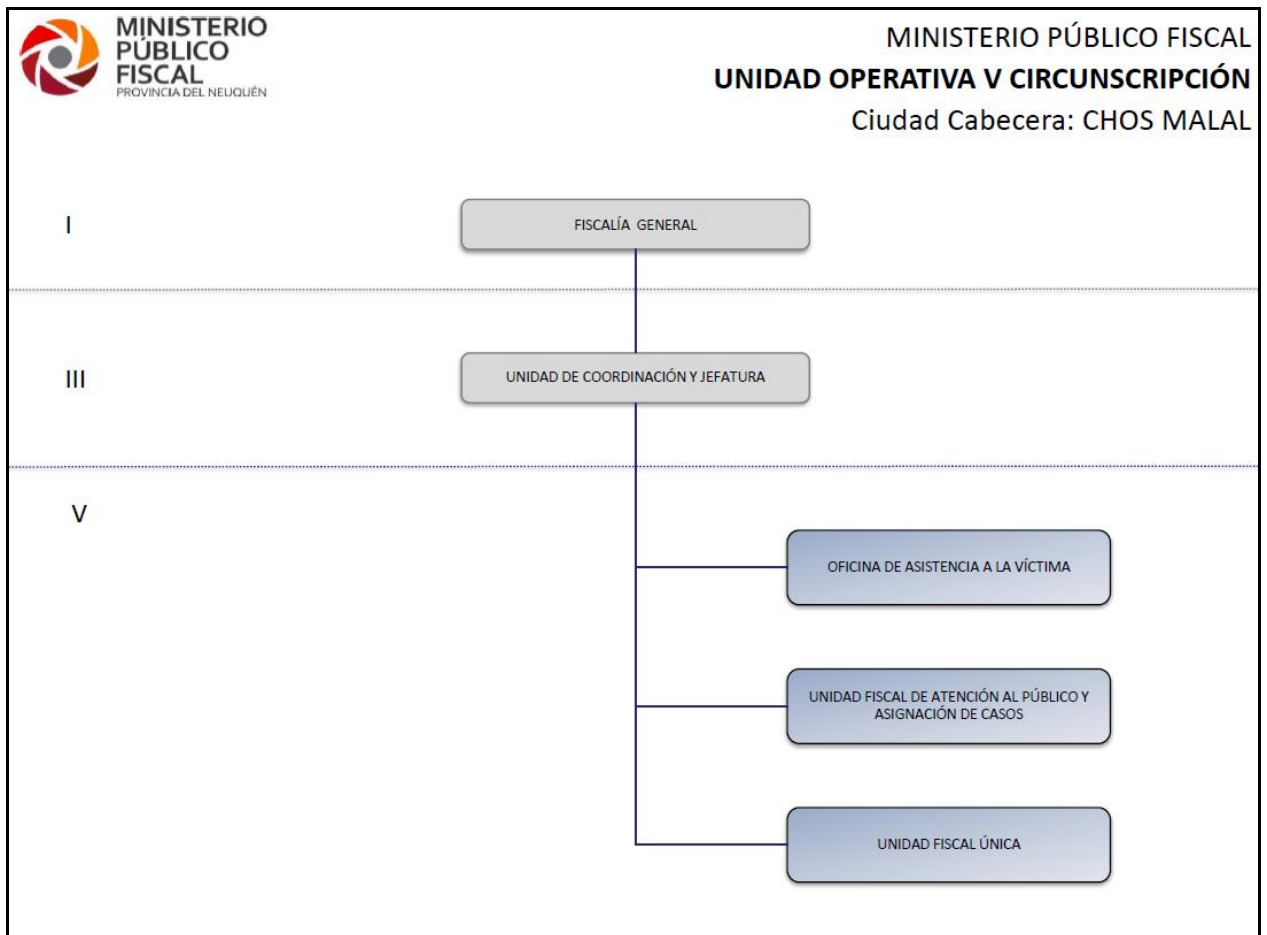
MINISTERIO PÚBLICO FISCAL
PROVINCIA DEL NEUQUÉN

MINISTERIO PÚBLICO FISCAL
**UNIDAD OPERATIVA V CIRCUNSCRIPCIÓN**
Ciudad Cabecera: CHOS MALAL

I

FISCALÍA GENERAL

III

UNIDAD DE COORDINACIÓN Y JEFATURA

V

OFICINA DE ASISTENCIA A LA VÍCTIMA

UNIDAD FISCAL DE ATENCIÓN AL PÚBLICO Y ASIGNACIÓN DE CASOS

UNIDAD FISCAL ÚNICA